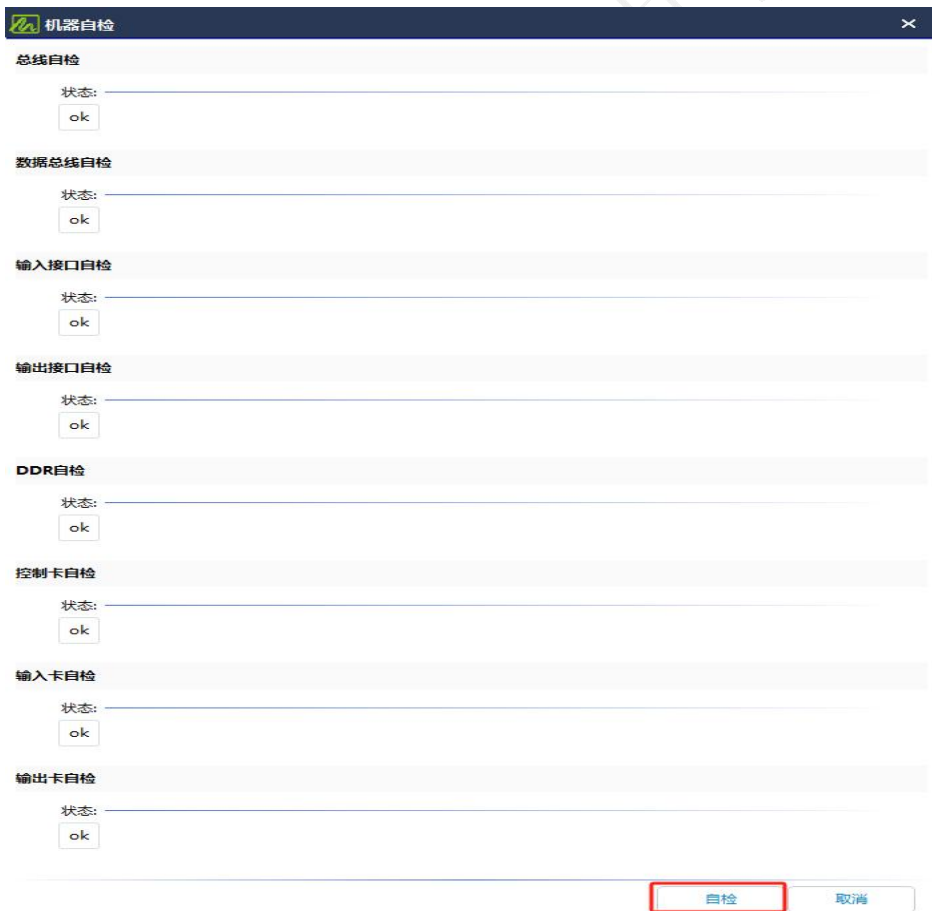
机器自检

总线自检

状态:

ok

数据总线自检

状态:

ok

输入接口自检

状态:

ok

输出接口自检

状态:

ok

DDR自检

状态:

ok

控制卡自检

状态:

ok

输入卡自检

状态:

ok

输出卡自检

状态:

ok

自检

取消